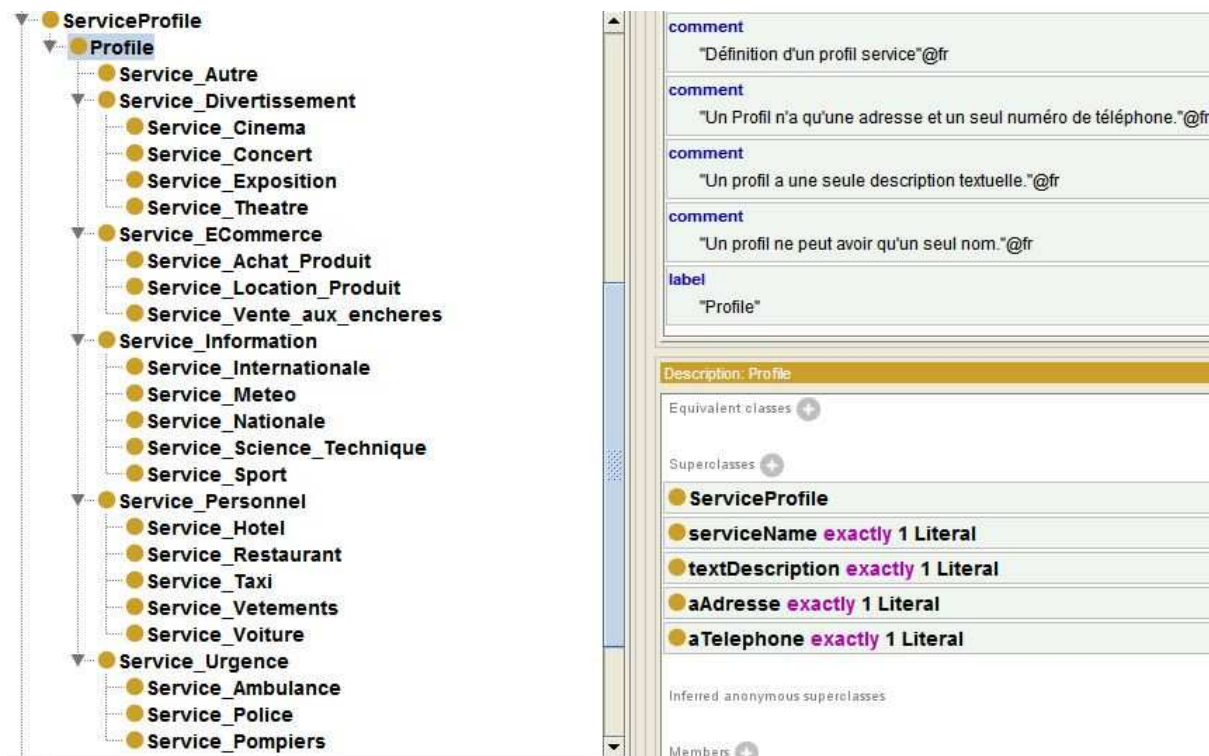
ServiceProfile
Profile
Service_Autre
Service_Divertissement
Service_Cinema
Service_Concert
Service_Exposition
Service_Theatre
Service_ECommerce
Service_Achat_Produit
Service_Location_Produit
Service_Vente_aux_encheres
Service_Information
Service_Internationale
Service_Meteo
Service_Nationale
Service_Science_Technique
Service_Sport
Service_Personnel
Service_Hotel
Service_Restaurant
Service_Taxi
Service_Vetements
Service_Voiture
Service_Urgence
Service_Ambulance
Service_Police
Service_Pompiers

comment
"Définition d'un profil service"@fr
comment
"Un Profil n'a qu'une adresse et un seul numéro de téléphone."@fr
comment
"Un profil a une seule description textuelle."@fr
comment
"Un profil ne peut avoir qu'un seul nom."@fr
label
"Profile"

Description: Profile
Equivalent classes
Superclasses
ServiceProfile
serviceName exactly 1 Literal
textDescription exactly 1 Literal
aAdresse exactly 1 Literal
aTelephone exactly 1 Literal
Inferred anonymous superclasses
Members